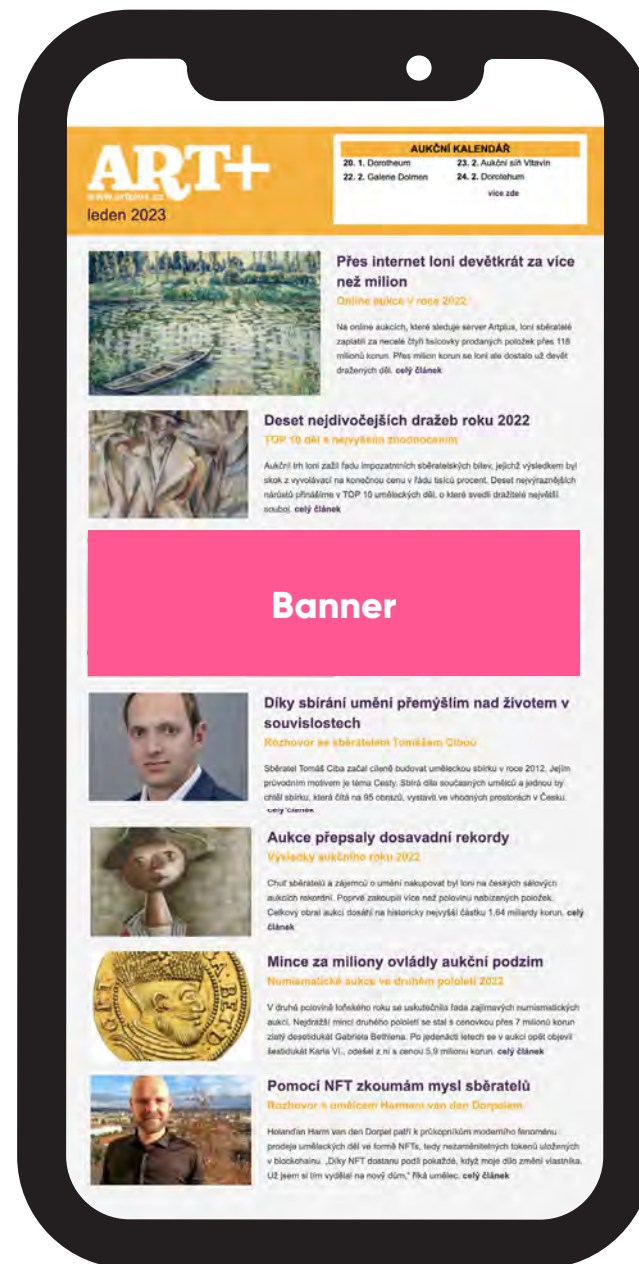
ART+
www.artplus.cz
leden 2023

AUKČNÍ KALENDÁŘ
20. 1. Dorotheum
23. 2. Aukční síň Vltavín
22. 2. Galerie Dolmen
24. 2. Dorotheum
více zde

Přes internet loni devětkrát za více než milion
Online aukce v roce 2022
Na online aukcích, které sleduje server Artplus, loni sběratelé zaplatili za necelé čtyři tisícovky prodaných položek přes 118 milionů korun. Přes milion korun se loni ale dostalo už devět dražených děl. celý článek

Deset nejdivočejších dražeb roku 2022
TOP 10 děl s nejvyšším zhodnocením
Aukční trh loni zažil řadu impozantních sběratelských bitev, jejichž výsledkem byl skok z vyvolávací na konečnou cenu v řádu tisíců procent. Deset nejvýraznějších nárůstů přinášíme v TOP 10 uměleckých děl, o které svedli dražitelé největší souboj. celý článek

Banner

Díky sbírání umění přemýšlím nad životem v souvislostech
Rozhovor se sběratelem Tomášem Cibou
Sběratel Tomáš Ciba začal cíleně budovat uměleckou sbírku v roce 2012. Jejím původním motivem je téma Cesty. Sbírá díla současných umělců a jednou by chtěl sbírku, která čítá na 95 obrazů, vystavit ve vhodných prostorách v Česku. celý článek

Aukce přepsaly dosavadní rekordy
Výsledky aukčního roku 2022
Chuť sběratelů a zájemců o umění nakupovat byl loni na českých sálových aukcích rekordní. Poprvé zakoupili více než polovinu nabízených položek. Celkový obrat aukcí dosáhl na historicky nejvyšší částku 1,64 miliardy korun. celý článek

Mince za miliony ovládly aukční podzim
Numismatické aukce ve druhém pololetí 2022
V druhé polovině loňského roku se uskutečnila řada zajímavých numismatických aukcí. Nejdražší mincí druhého pololetí se stal s cenovkou přes 7 milionů korun zlatý desetidukát Gabriela Bethlena. Po jedenácti letech se v aukci opět objevil šestidukát Karla VI., odešel z ní s cenou 5,9 milionu korun. celý článek

Pomocí NFT zkoumám mysl sběratelů
Rozhovor s umělcem Harmem van den Dorpelem
Holanďan Harm van den Dorpel patří k průkopníkům moderního fenoménu prodeje uměleckých děl ve formě NFTs, tedy nezaměnitelných tokenů uložených v blockchainu. „Díky NFT dostanu podíl pokaždé, když moje dílo změní vlastníka. Už jsem si tím vydělal na nový dům," říká umělec. celý článek